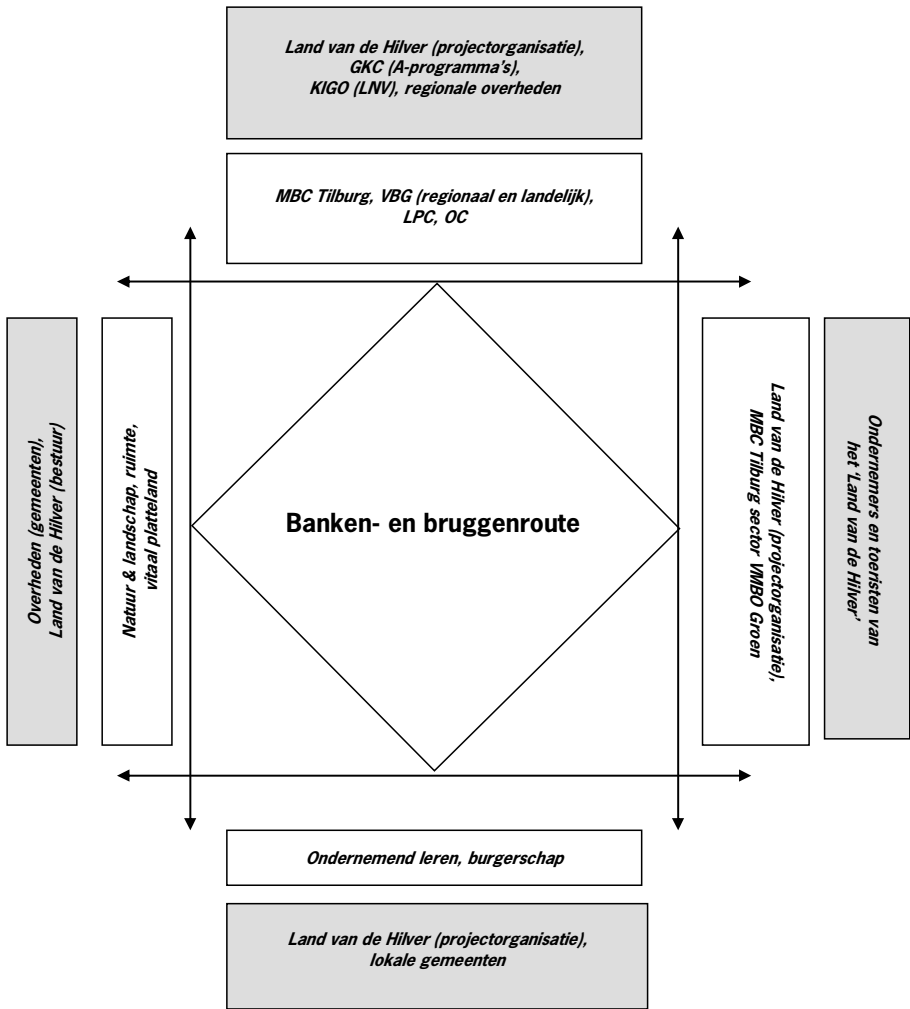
Land van de Hilver (projectorganisatie),
GKC (A-programma's),
KIGO (LNV), regionale overheden

MBC Tilburg, VBG (regionaal en landelijk),
LPC, OC

Overheden (gemeenten),
Land van de Hilver (bestuur)

Natuur & landschap, ruimte,
vitaal platteland

Banken- en bruggenroute

Land van de Hilver (projectorganisatie),
MBC Tilburg sector VMBO Groen

Ondernemers en toeristen van
het 'Land van de Hilver'

Ondernemend leren, burgerschap

Land van de Hilver (projectorganisatie),
lokale gemeenten